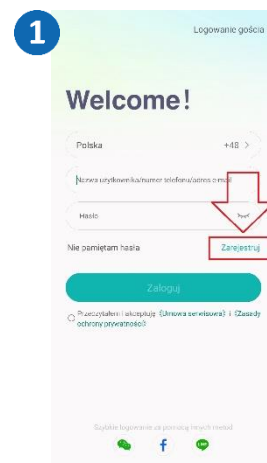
1

Logowanie gościa

Welcome!

Polska +48 >

Nazwa użytkownika/numer telefonu/adres e-mail

Hasło

Nie pamiętam hasła

Zarejestruj

Zaloguj

Przeczytałem i akceptuję {Umowa serwisowa} i {Zasady ochrony prywatności}

Szybkie logowanie za pomocą innych metod